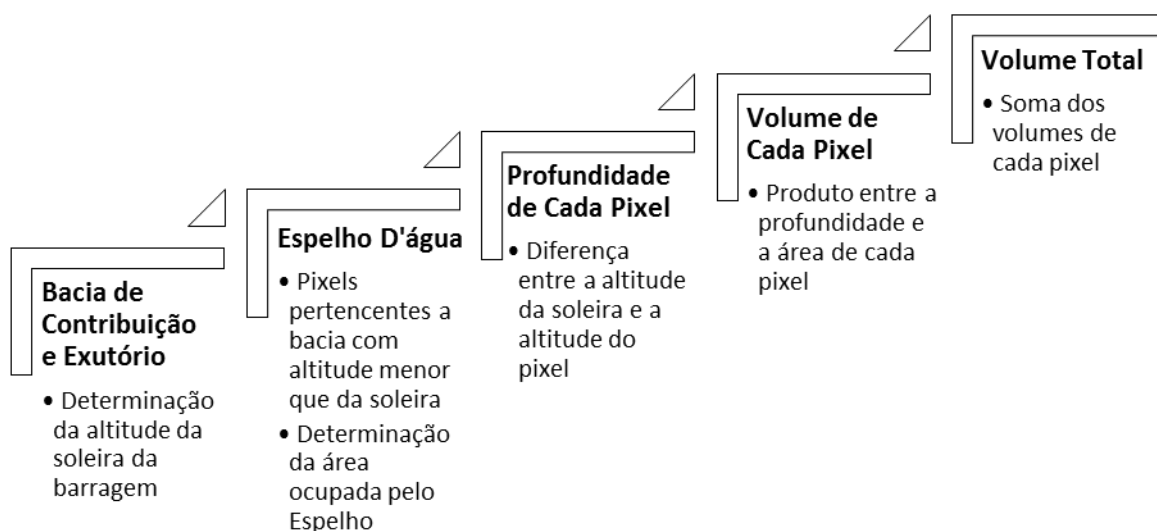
Bacia de Contribuição e Exutório

• Determinação da altitude da soleira da barragem

Espelho D'água

• Pixels pertencentes a bacia com altitude menor que da soleira
• Determinação da área ocupada pelo Espelho

Profundidade de Cada Pixel

• Diferença entre a altitude da soleira e a altitude do pixel

Volume de Cada Pixel

• Produto entre a profundidade e a área de cada pixel

Volume Total

• Soma dos volumes de cada pixel